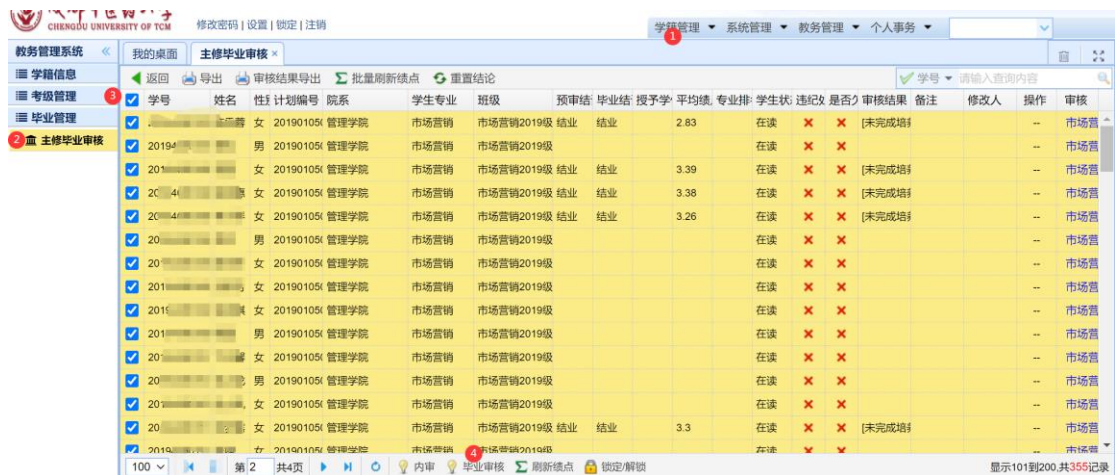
CHENGDU UNIVERSITY OF TCM 修改密码 | 设置 | 锁定 | 注销

学籍管理 ▼ 系统管理 ▼ 教务管理 ▼ 个人事务 ▼

1

教务管理系统 «

学籍信息

考级管理

毕业管理

2 主修毕业审核

我的桌面 主修毕业审核 ×

返回 导出 审核结果导出 批量刷新绩点 重置结论

学号 ▼ 请输入查询内容

3

| 学号 | 姓名 | 性别 | 计划编号 | 院系 | 学生专业 | 班级 | 预审结 | 毕业结 | 授予学 | 平均绩 | 专业排 | 学生状 | 违纪 | 是否 | 审核结果 | 备注 | 修改人 | 操作 | 审核 |
|---|---|---|---|---|---|---|---|---|---|---|---|---|---|---|---|---|---|---|---|
| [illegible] | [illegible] | 女 | 20190105 | 管理学院 | 市场营销 | 市场营销2019级 | 结业 | 结业 | | 2.83 | | 在读 | ✕ | ✕ | [未完成培 | | | -- | 市场营 |
| 2019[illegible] | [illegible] | 男 | 20190105 | 管理学院 | 市场营销 | 市场营销2019级 | | | | | | 在读 | ✕ | ✕ | | | | -- | 市场营 |
| 201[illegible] | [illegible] | 女 | 20190105 | 管理学院 | 市场营销 | 市场营销2019级 | 结业 | 结业 | | 3.39 | | 在读 | ✕ | ✕ | [未完成培 | | | -- | 市场营 |
| 20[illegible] | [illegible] | 女 | 20190105 | 管理学院 | 市场营销 | 市场营销2019级 | 结业 | 结业 | | 3.38 | | 在读 | ✕ | ✕ | [未完成培 | | | -- | 市场营 |
| 20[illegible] | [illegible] | 女 | 20190105 | 管理学院 | 市场营销 | 市场营销2019级 | 结业 | 结业 | | 3.26 | | 在读 | ✕ | ✕ | [未完成培 | | | -- | 市场营 |
| 20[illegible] | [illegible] | 男 | 20190105 | 管理学院 | 市场营销 | 市场营销2019级 | | | | | | 在读 | ✕ | ✕ | | | | -- | 市场营 |
| 20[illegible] | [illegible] | 女 | 20190105 | 管理学院 | 市场营销 | 市场营销2019级 | | | | | | 在读 | ✕ | ✕ | | | | -- | 市场营 |
| 201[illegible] | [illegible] | 女 | 20190105 | 管理学院 | 市场营销 | 市场营销2019级 | | | | | | 在读 | ✕ | ✕ | | | | -- | 市场营 |
| 201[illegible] | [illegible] | 女 | 20190105 | 管理学院 | 市场营销 | 市场营销2019级 | | | | | | 在读 | ✕ | ✕ | | | | -- | 市场营 |
| 201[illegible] | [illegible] | 男 | 20190105 | 管理学院 | 市场营销 | 市场营销2019级 | | | | | | 在读 | ✕ | ✕ | | | | -- | 市场营 |
| 20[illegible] | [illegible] | 女 | 20190105 | 管理学院 | 市场营销 | 市场营销2019级 | | | | | | 在读 | ✕ | ✕ | | | | -- | 市场营 |
| 20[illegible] | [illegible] | 男 | 20190105 | 管理学院 | 市场营销 | 市场营销2019级 | | | | | | 在读 | ✕ | ✕ | | | | -- | 市场营 |
| 20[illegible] | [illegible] | 女 | 20190105 | 管理学院 | 市场营销 | 市场营销2019级 | | | | | | 在读 | ✕ | ✕ | | | | -- | 市场营 |
| 20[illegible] | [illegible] | 女 | 20190105 | 管理学院 | 市场营销 | 市场营销2019级 | 结业 | 结业 | | 3.3 | | 在读 | ✕ | ✕ | [未完成培 | | | -- | 市场营 |
| 2019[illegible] | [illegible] | 女 | 20190105 | 管理学院 | 市场营销 | 市场营销2019级 | | | | | | 在读 | ✕ | ✕ | | | | -- | 市场营 |

100 ▼ 第 2 共4页 内审 4 毕业审核 刷新绩点 锁定/解锁 显示101到200,共355记录